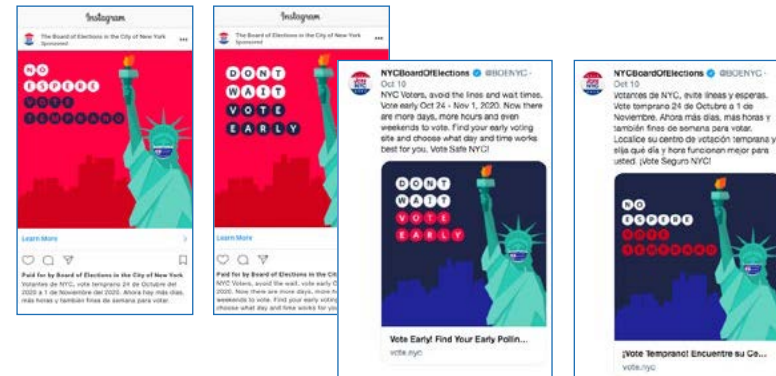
Instagram

The Board of Elections in the City of New York
Sponsored

NO ESPERE VOTE TEMPRANO

Learn More

Paid for by Board of Elections in the City of New York
Votantes de NYC, vote temprano 24 de Octubre del 2020 a 1 de Noviembre del 2020. Ahora hay más días, más horas y también fines de semana para votar.

Instagram

The Board of Elections in the City of New York
Sponsored

DONT WAIT VOTE EARLY

Learn More

Paid for by Board of Elections in the City of New York
NYC Voters, vote early Oct 24 - Nov 1, 2020. Now there are more days, more hours and even weekends to vote. Find your early voting site and choose what day and time works for you

NYCBoardOfElections @BOENYC · Oct 10
NYC Voters, avoid the lines and wait times. Vote early Oct 24 - Nov 1, 2020. Now there are more days, more hours and even weekends to vote. Find your early voting site and choose what day and time works best for you. Vote Safe NYC!

DONT WAIT VOTE EARLY

Vote Early! Find Your Early Pollin...
vote.nyc

NYCBoardOfElections @BOENYC · Oct 10
Votantes de NYC, evite líneas y esperas. Vote temprano 24 de Octubre a 1 de Noviembre. Ahora más días, más horas y también fines de semana para votar. Localice su centro de votación temprana y elija qué día y hora funcionan mejor para usted. ¡Vote Seguro NYC!

NO ESPERE VOTE TEMPRANO

¡Vote Temprano! Encuentre su Ce...
vote.nyc